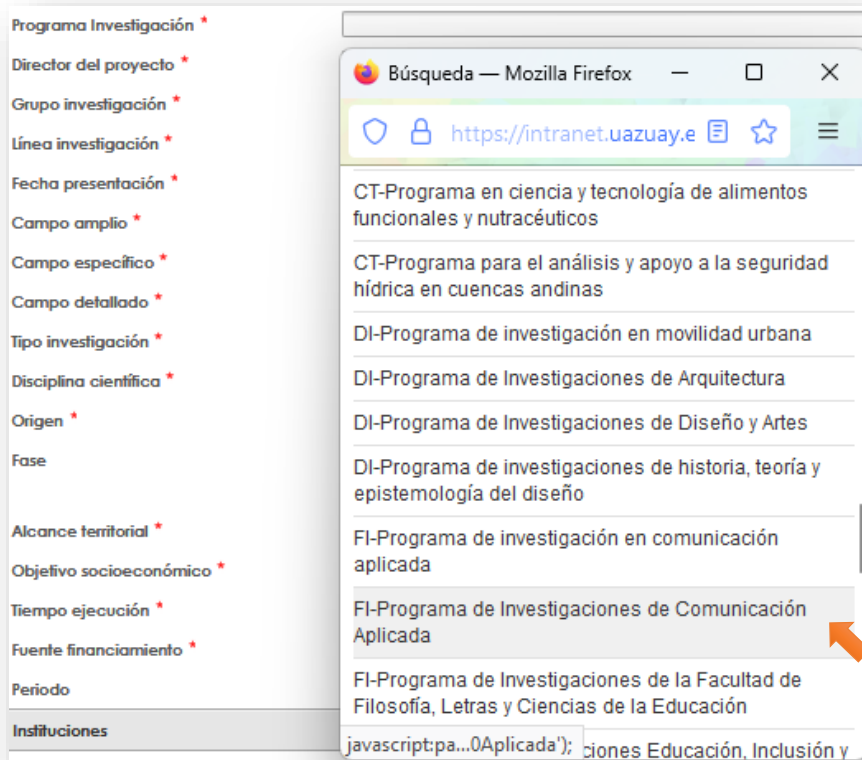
Programa Investigación *
Director del proyecto *
Grupo investigación *
Línea investigación *
Fecha presentación *
Campo amplio *
Campo específico *
Campo detallado *
Tipo investigación *
Disciplina científica *
Origen *
Fase
Alcance territorial *
Objetivo socioeconómico *
Tiempo ejecución *
Fuente financiamiento *
Periodo
Instituciones

Búsqueda — Mozilla Firefox

https://intranet.uazuay.e

CT-Programa en ciencia y tecnología de alimentos funcionales y nutracéuticos

CT-Programa para el análisis y apoyo a la seguridad hídrica en cuencas andinas

DI-Programa de investigación en movilidad urbana

DI-Programa de Investigaciones de Arquitectura

DI-Programa de Investigaciones de Diseño y Artes

DI-Programa de investigaciones de historia, teoría y epistemología del diseño

FI-Programa de investigación en comunicación aplicada

FI-Programa de Investigaciones de Comunicación Aplicada

FI-Programa de Investigaciones de la Facultad de Filosofía, Letras y Ciencias de la Educación

javascript:pa...0Aplicada'); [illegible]ciones Educación, Inclusión y